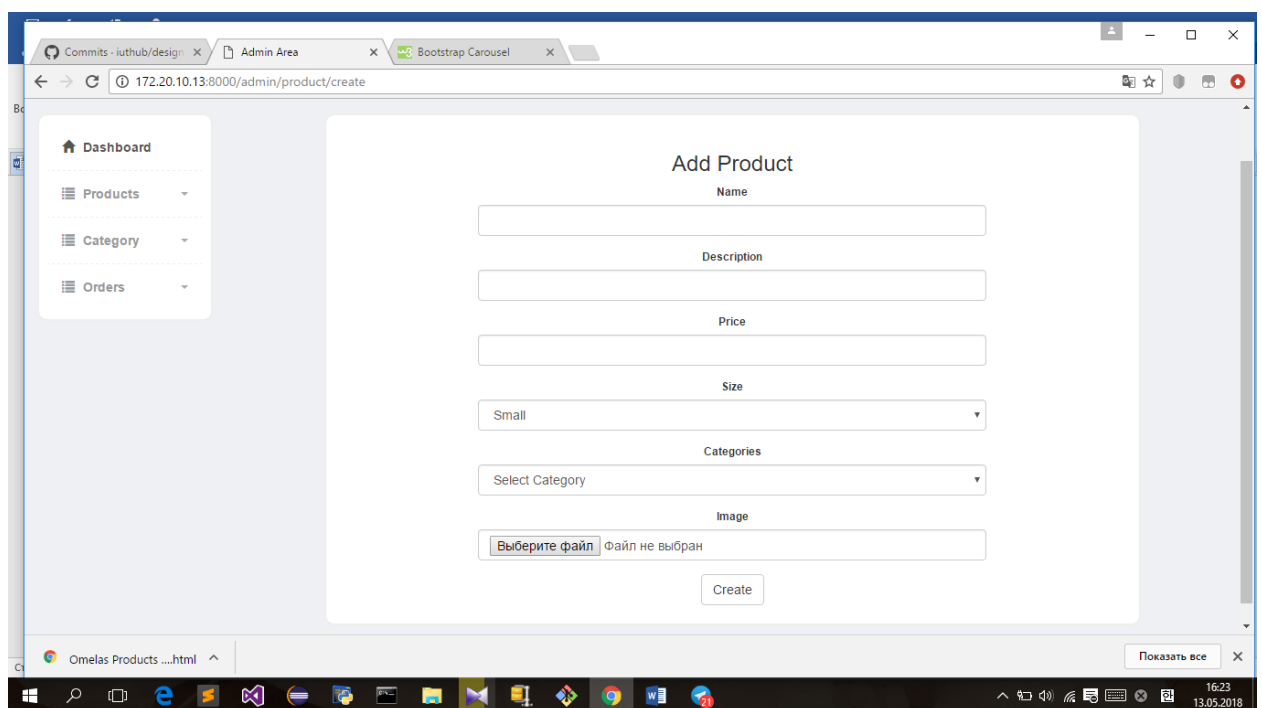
Commits · iuthub/design ×
Admin Area ×
Bootstrap Carousel ×

172.20.10.13:8000/admin/product/create

Dashboard
Products
Category
Orders

Add Product

Name

Description

Price

Size
Small

Categories
Select Category

Image
Выберите файл Файл не выбран

Create

Omelas Products ....html

Показать все

16:23
13.05.2018